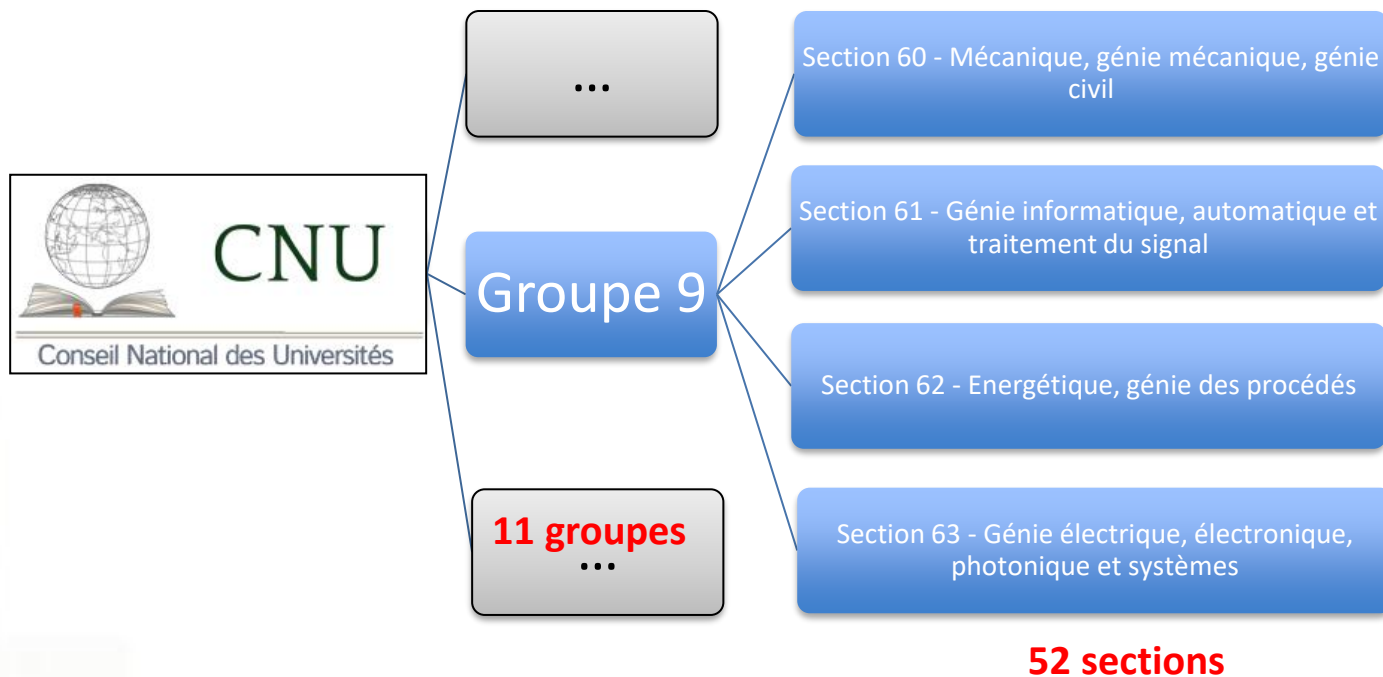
CNU

Conseil National des Universités

...

Groupe 9

11 groupes
...

Section 60 - Mécanique, génie mécanique, génie civil

Section 61 - Génie informatique, automatique et traitement du signal

Section 62 - Energétique, génie des procédés

Section 63 - Génie électrique, électronique, photonique et systèmes

52 sections